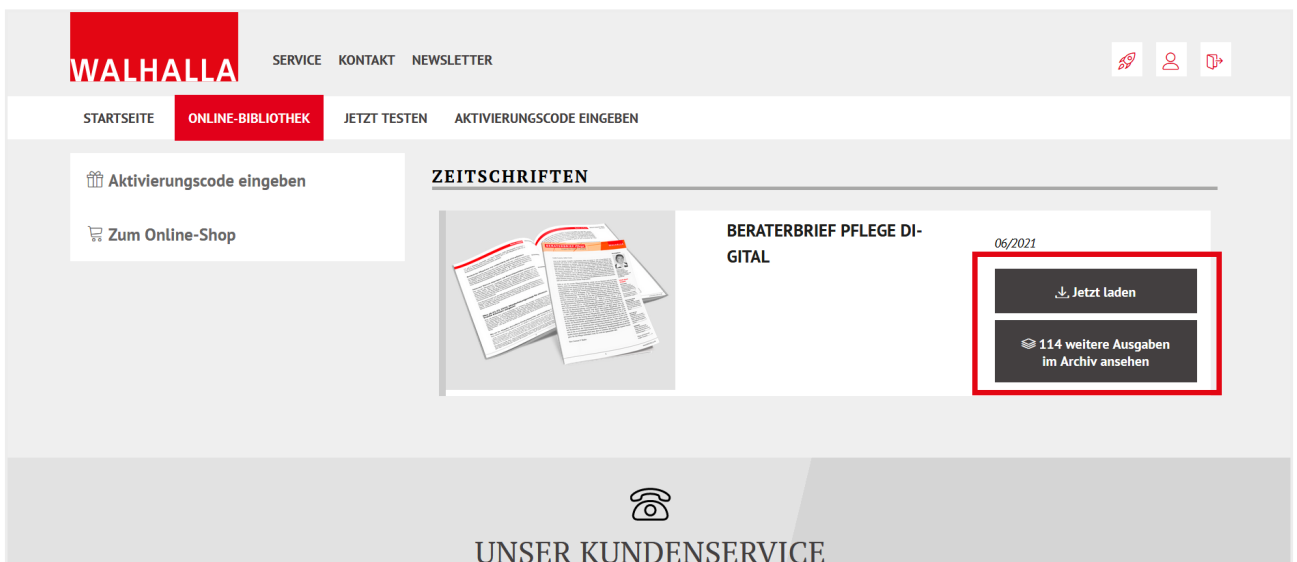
WALHALLA

SERVICE KONTAKT NEWSLETTER

STARTSEITE ONLINE-BIBLIOTHEK JETZT TESTEN AKTIVIERUNGSCODE EINGEBEN

Aktivierungscode eingeben

Zum Online-Shop

ZEITSCHRIFTEN

BERATERBRIEF PFLEGE DIGITAL

06/2021

Jetzt laden

114 weitere Ausgaben im Archiv ansehen

UNSER KUNDENSERVICE